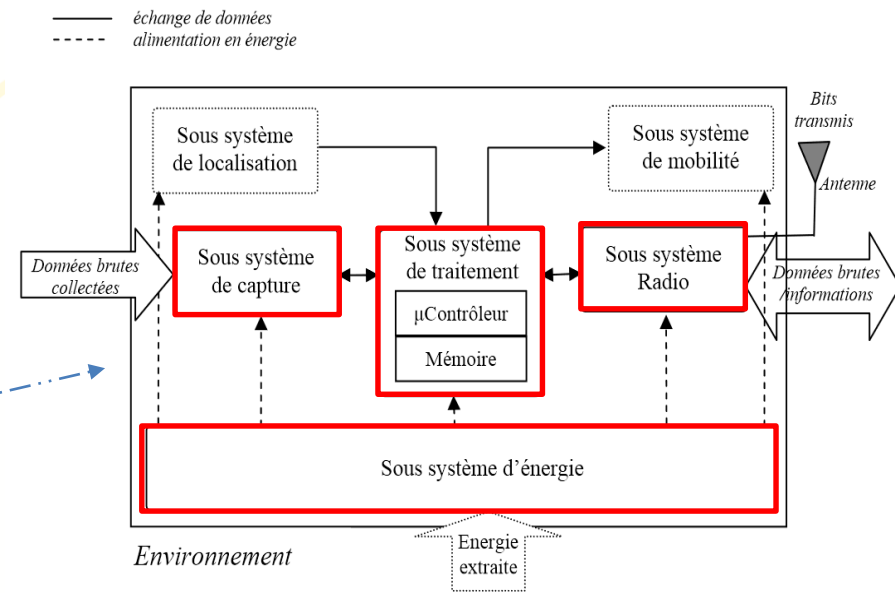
échange de données
alimentation en énergie

Sous système de localisation

Sous système de mobilité

Bits transmis

Antenne

Données brutes collectées

Sous système de capture

Sous système de traitement

µContrôleur

Mémoire

Sous système Radio

Données brutes /informations

Sous système d'énergie

Environnement

Energie extraite